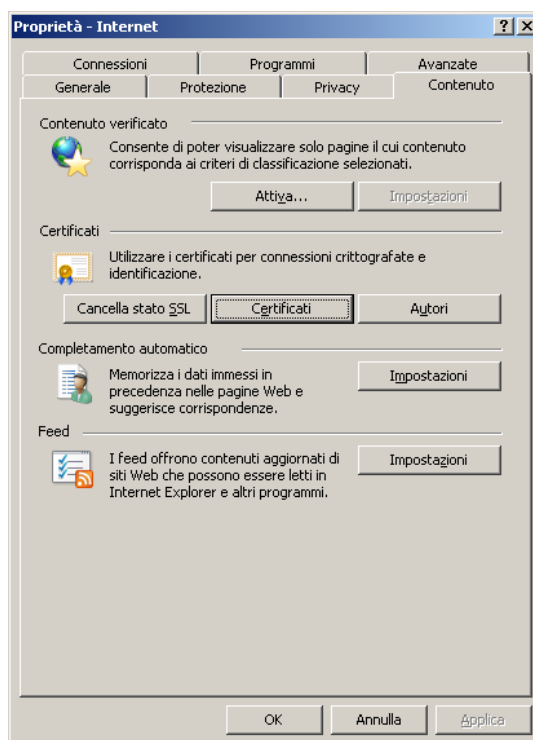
Proprietà - Internet

? X

Connessioni | Programmi | Avanzate
Generale | Protezione | Privacy | Contenuto

Contenuto verificato

Consente di poter visualizzare solo pagine il cui contenuto corrisponda ai criteri di classificazione selezionati.

Attiva... | Impostazioni

Certificati

Utilizzare i certificati per connessioni crittografate e identificazione.

Cancella stato SSL | Certificati | Autori

Completamento automatico

Memorizza i dati immessi in precedenza nelle pagine Web e suggerisce corrispondenze.

Impostazioni

Feed

I feed offrono contenuti aggiornati di siti Web che possono essere letti in Internet Explorer e altri programmi.

Impostazioni

OK | Annulla | Applica